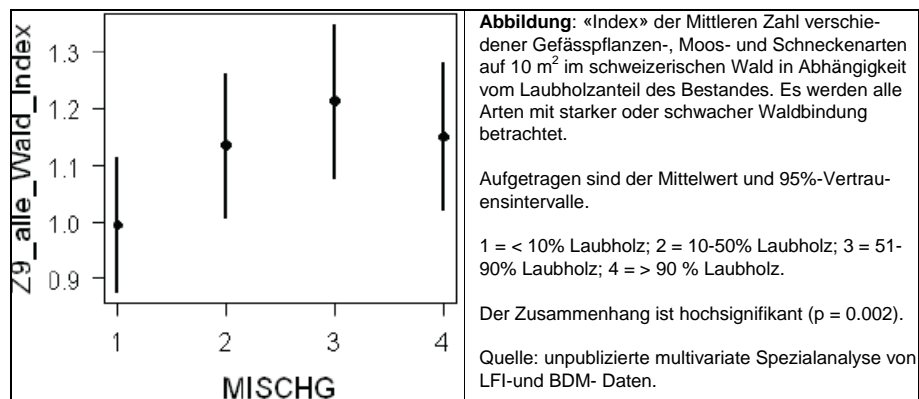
Z9_alle_Wald_Index

1.3
1.2
1.1
1.0
0.9

1 2 3 4

MISCHG

**Abbildung**: «Index» der Mittleren Zahl verschiedener Gefässpflanzen-, Moos- und Schneckenarten auf 10 m$^2$ im schweizerischen Wald in Abhängigkeit vom Laubholzanteil des Bestandes. Es werden alle Arten mit starker oder schwacher Waldbindung betrachtet.

Aufgetragen sind der Mittelwert und 95%-Vertrauensintervalle.

1 = < 10% Laubholz; 2 = 10-50% Laubholz; 3 = 51-90% Laubholz; 4 = > 90 % Laubholz.

Der Zusammenhang ist hochsignifikant (p = 0.002).

Quelle: unpublizierte multivariate Spezialanalyse von LFI-und BDM- Daten.